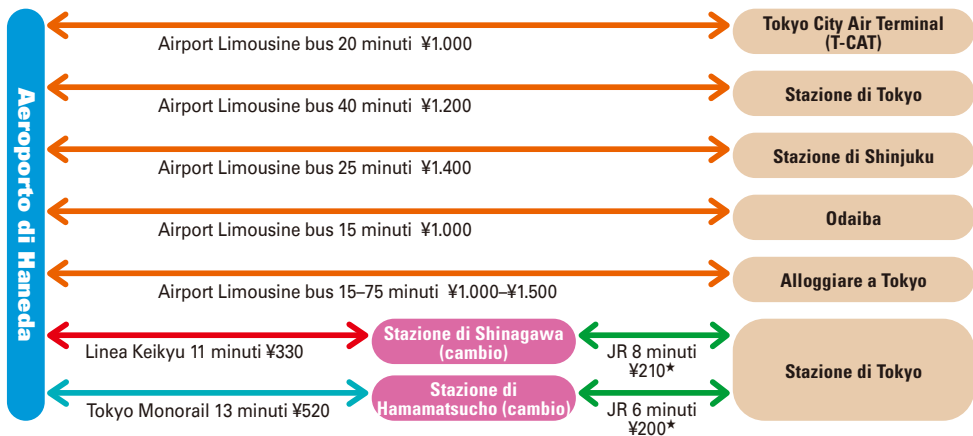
Aeroporto di Haneda

Airport Limousine bus 20 minuti ¥1.000
Tokyo City Air Terminal (T-CAT)

Airport Limousine bus 40 minuti ¥1.200
Stazione di Tokyo

Airport Limousine bus 25 minuti ¥1.400
Stazione di Shinjuku

Airport Limousine bus 15 minuti ¥1.000
Odaiba

Airport Limousine bus 15–75 minuti ¥1.000–¥1.500
Alloggiare a Tokyo

Linea Keikyu 11 minuti ¥330
Stazione di Shinagawa (cambio)
JR 8 minuti ¥210★

Tokyo Monorail 13 minuti ¥520
Stazione di Hamamatsucho (cambio)
JR 6 minuti ¥200★

Stazione di Tokyo